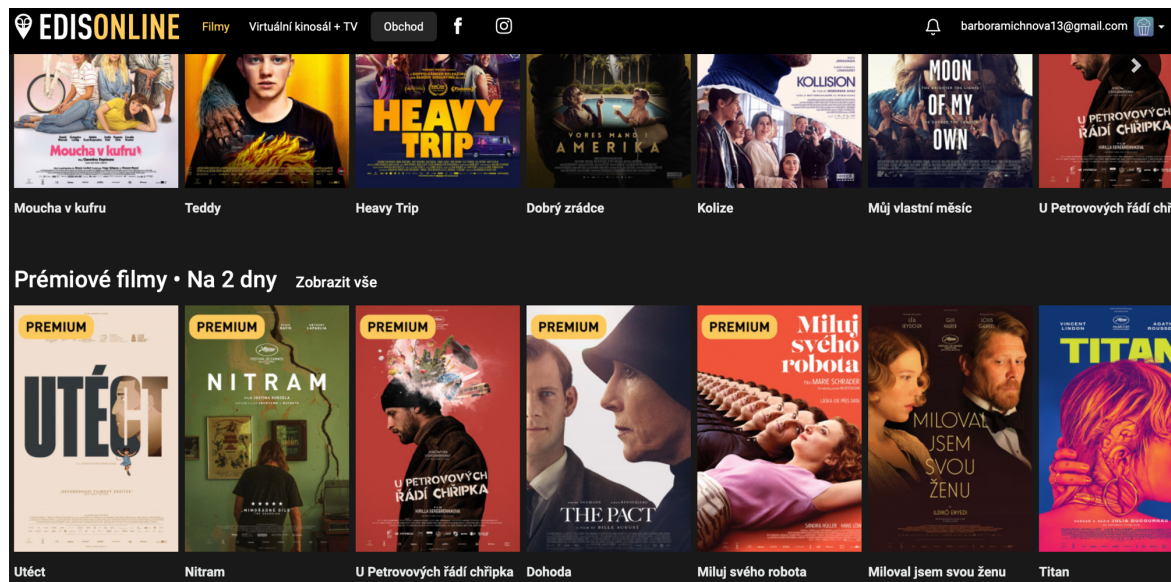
EDISONLINE Filmy Virtuální kinosál + TV Obchod

barboramichnova13@gmail.com

Moucha v kufru
HEAVY TRIP
VORES MAND I AMERIKA
KOLLISION
MOON OF MY OWN
U PETROVOVÝCH ŘÁDÍ CHŘIPKA

Moucha v kufru
Teddy
Heavy Trip
Dobrý zrádce
Kolize
Můj vlastní měsíc
U Petrovových řádí chř

Prémiové filmy • Na 2 dny Zobrazit vše

PREMIUM
UTÉCT

PREMIUM
NITRAM

PREMIUM
U PETROVOVÝCH ŘÁDÍ CHŘIPKA

PREMIUM
THE PACT

PREMIUM
Miluj svého robota

MILOVAL JSEM SVOU ŽENU

TITAN

Utéct
Nitram
U Petrovových řádí chřipka
Dohoda
Miluj svého robota
Miloval jsem svou ženu
Titan